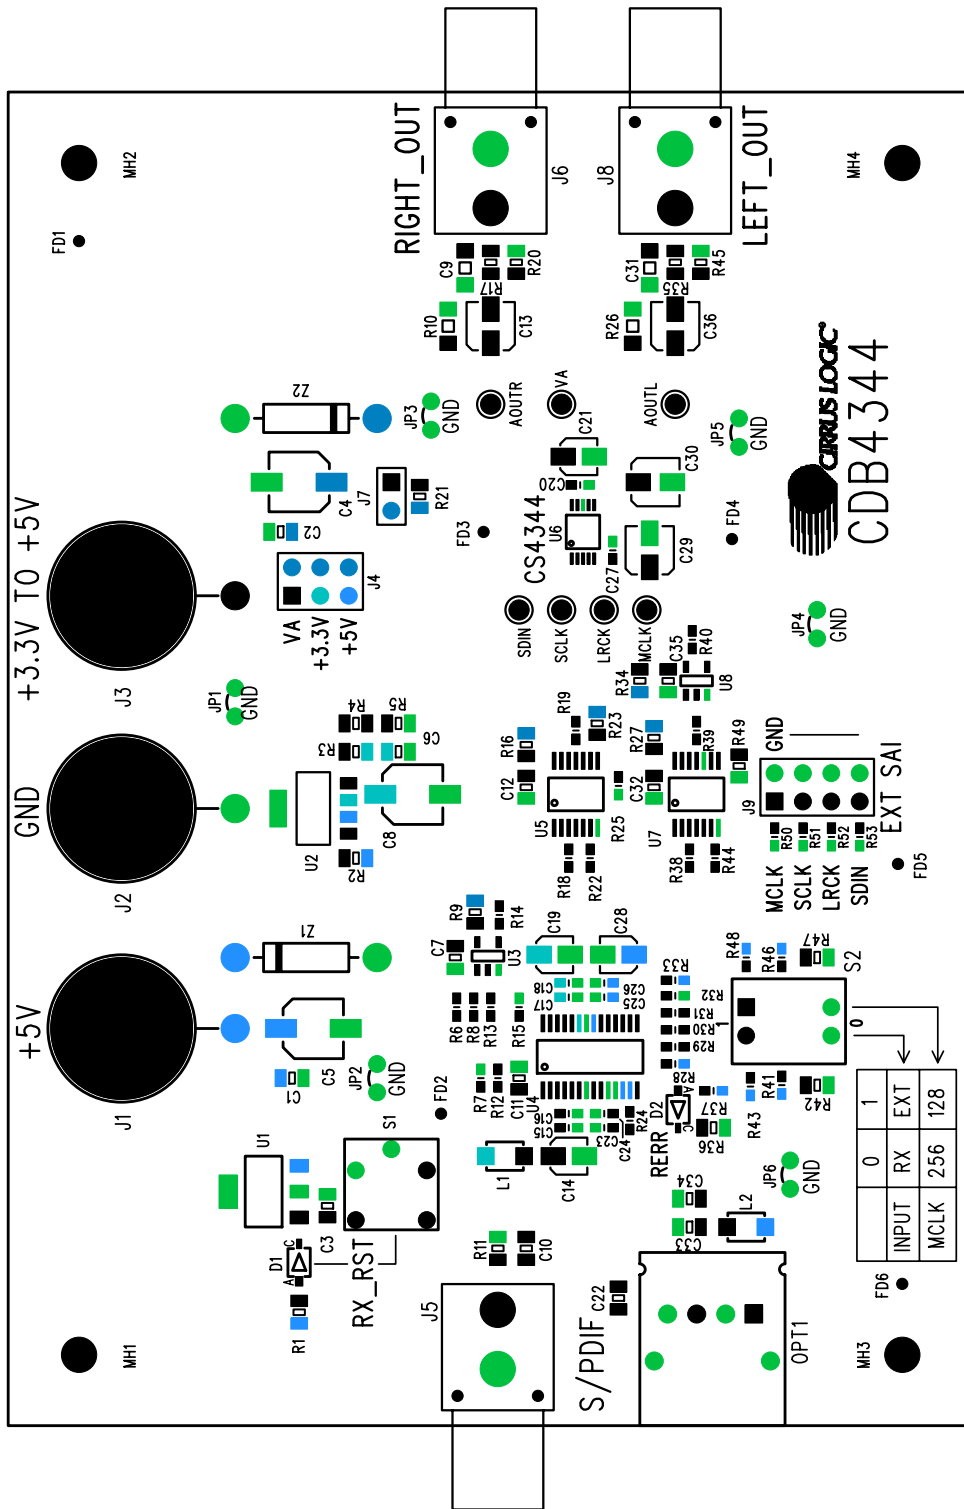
RIGHT_OUT
J6
J8
LEFT_OUT
MH2
MH4
FD1
C9
R17
R20
C31
R35
R45
R10
C13
R26
C36
CIRRUS LOGIC
CDB4344
Z2
JP3
GND
AOUTR
VA
AOUTL
JP5
GND
C21
C30
C20
C4
J7
R21
FD3
CS4344
U6
FD4
C2
C29
C27
+3.3V TO +5V
J4
VA
+3.3V
+5V
SDIN
SCLK
LRCK
MCLK
C35
R40
JP4
GND
J3
JP1
GND
R4
R5
R34
U8
R19
R23
R27
R39
R49
GND
R3
C6
R16
C12
C32
EXT SAI
J9
GND
J2
C8
U5
R25
U7
R50
R51
R52
R53
U2
R2
R18
R22
R38
R44
MCLK
SCLK
LRCK
SDIN
FD5
R9
R14
C19
C28
Z1
C7
U3
R33
R48
R46
R47
S2
C18
C26
+5V
C17
C25
R32
R31
R30
R29
R6
R8
R13
R15
0
1
R28
R41
R42
J1
C1
C5
JP2
GND
FD2
R7
R12
C11
U4
C15
C23
C24
D2
RERR
R37
R36
R43
U1
S1
L1
C14
JP6
GND
C34
L2
C3
D1
RX_RST
R11
C10
C33
C22
J5
S/PDIF
OPT1
MH1
R1
MH3
FD6
| INPUT | 0 | 1 |
|---|---|---|
| | RX | EXT |
| MCLK | 256 | 128 |